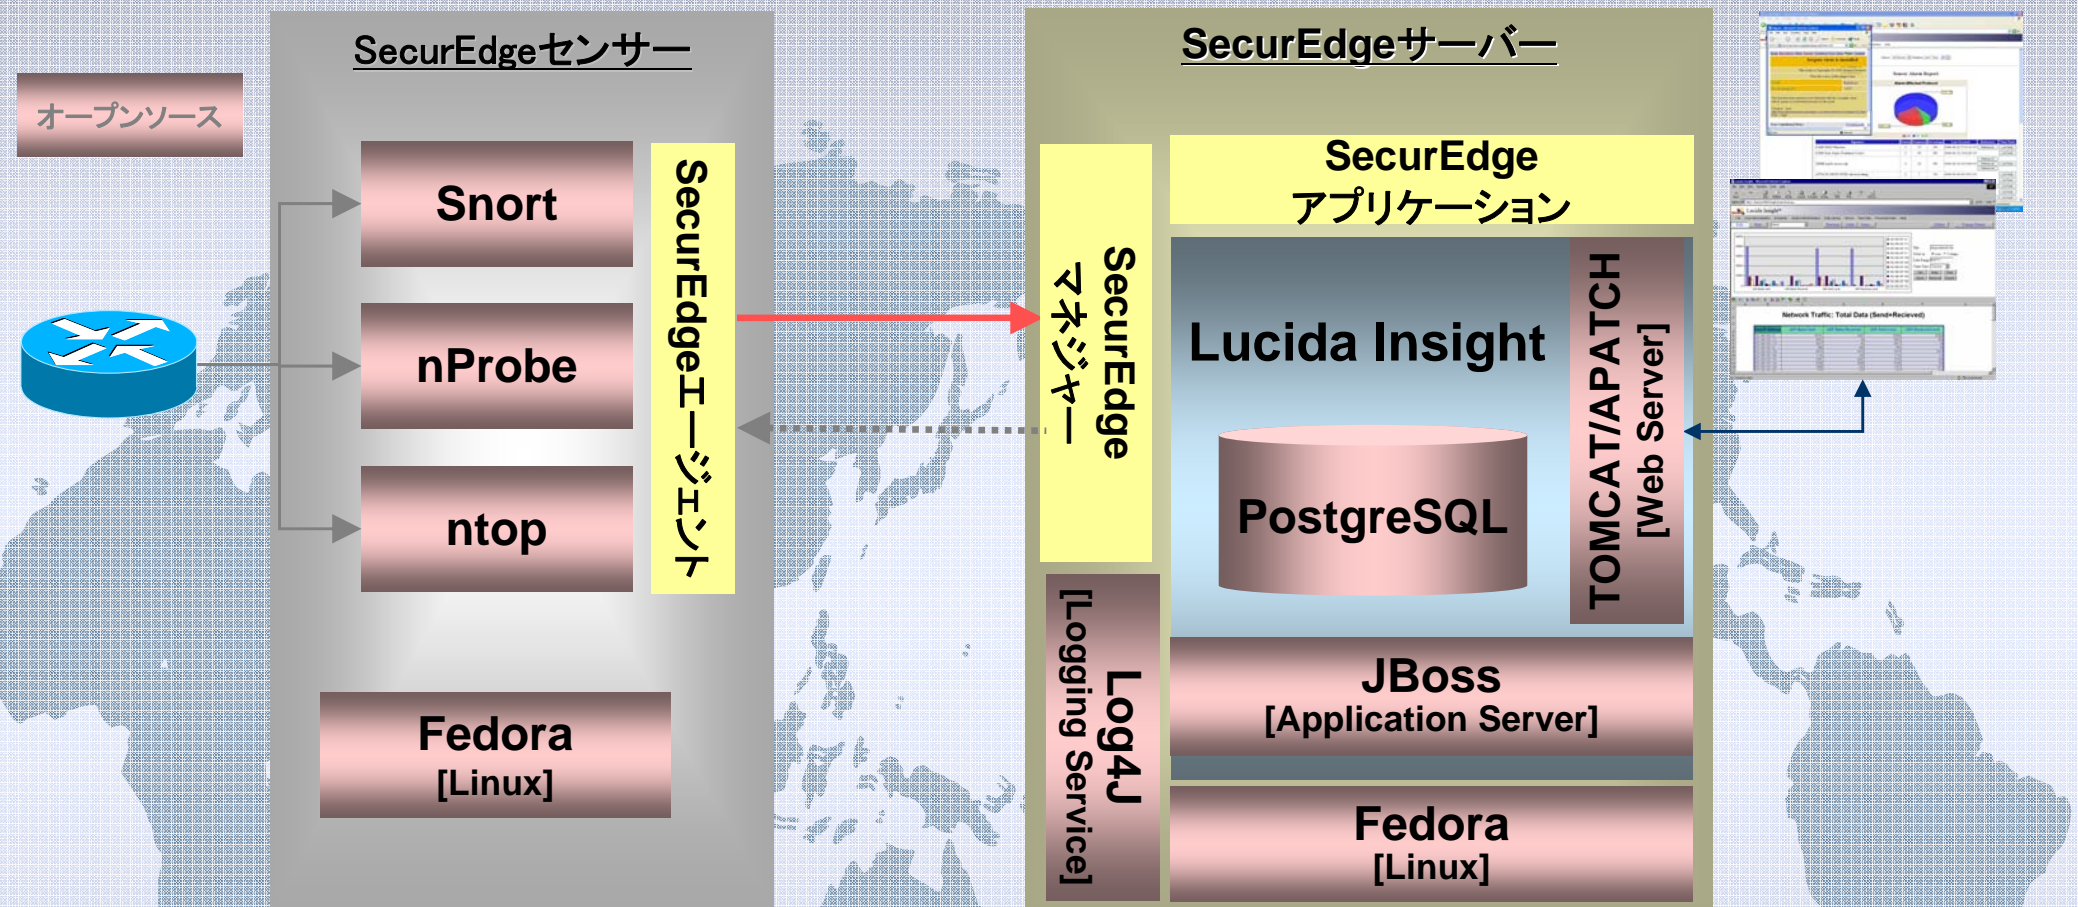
オープンソース

SecurEdgeセンサー

Snort

nProbe

ntop

SecurEdgeエージェント

Fedora
[Linux]

SecurEdgeサーバー

SecurEdge
マネジャー

SecurEdge
アプリケーション

Lucida Insight

PostgreSQL

TOMCAT/APATCH
[Web Server]

JBoss
[Application Server]

Log4J
[Logging Service]

Fedora
[Linux]

Network Traffic: Total Data (Send+Recieved)